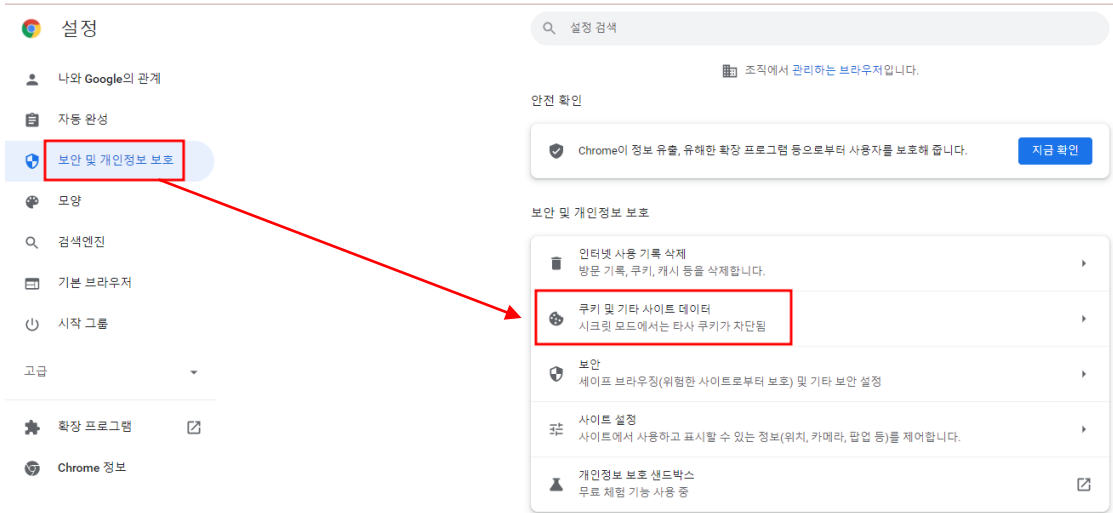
설정

나와 Google의 관계

자동 완성

보안 및 개인정보 보호

모양

검색엔진

기본 브라우저

시작 그룹

고급

확장 프로그램

Chrome 정보

설정 검색

조직에서 관리하는 브라우저입니다.

안전 확인

Chrome이 정보 유출, 유해한 확장 프로그램 등으로부터 사용자를 보호해 줍니다.

지금 확인

보안 및 개인정보 보호

인터넷 사용 기록 삭제
방문 기록, 쿠키, 캐시 등을 삭제합니다.

쿠키 및 기타 사이트 데이터
시크릿 모드에서는 타사 쿠키가 차단됨

보안
세이프 브라우징(위험한 사이트로부터 보호) 및 기타 보안 설정

사이트 설정
사이트에서 사용하고 표시할 수 있는 정보(위치, 카메라, 팝업 등)를 제어합니다.

개인정보 보호 샌드박스
무료 체험 기능 사용 중